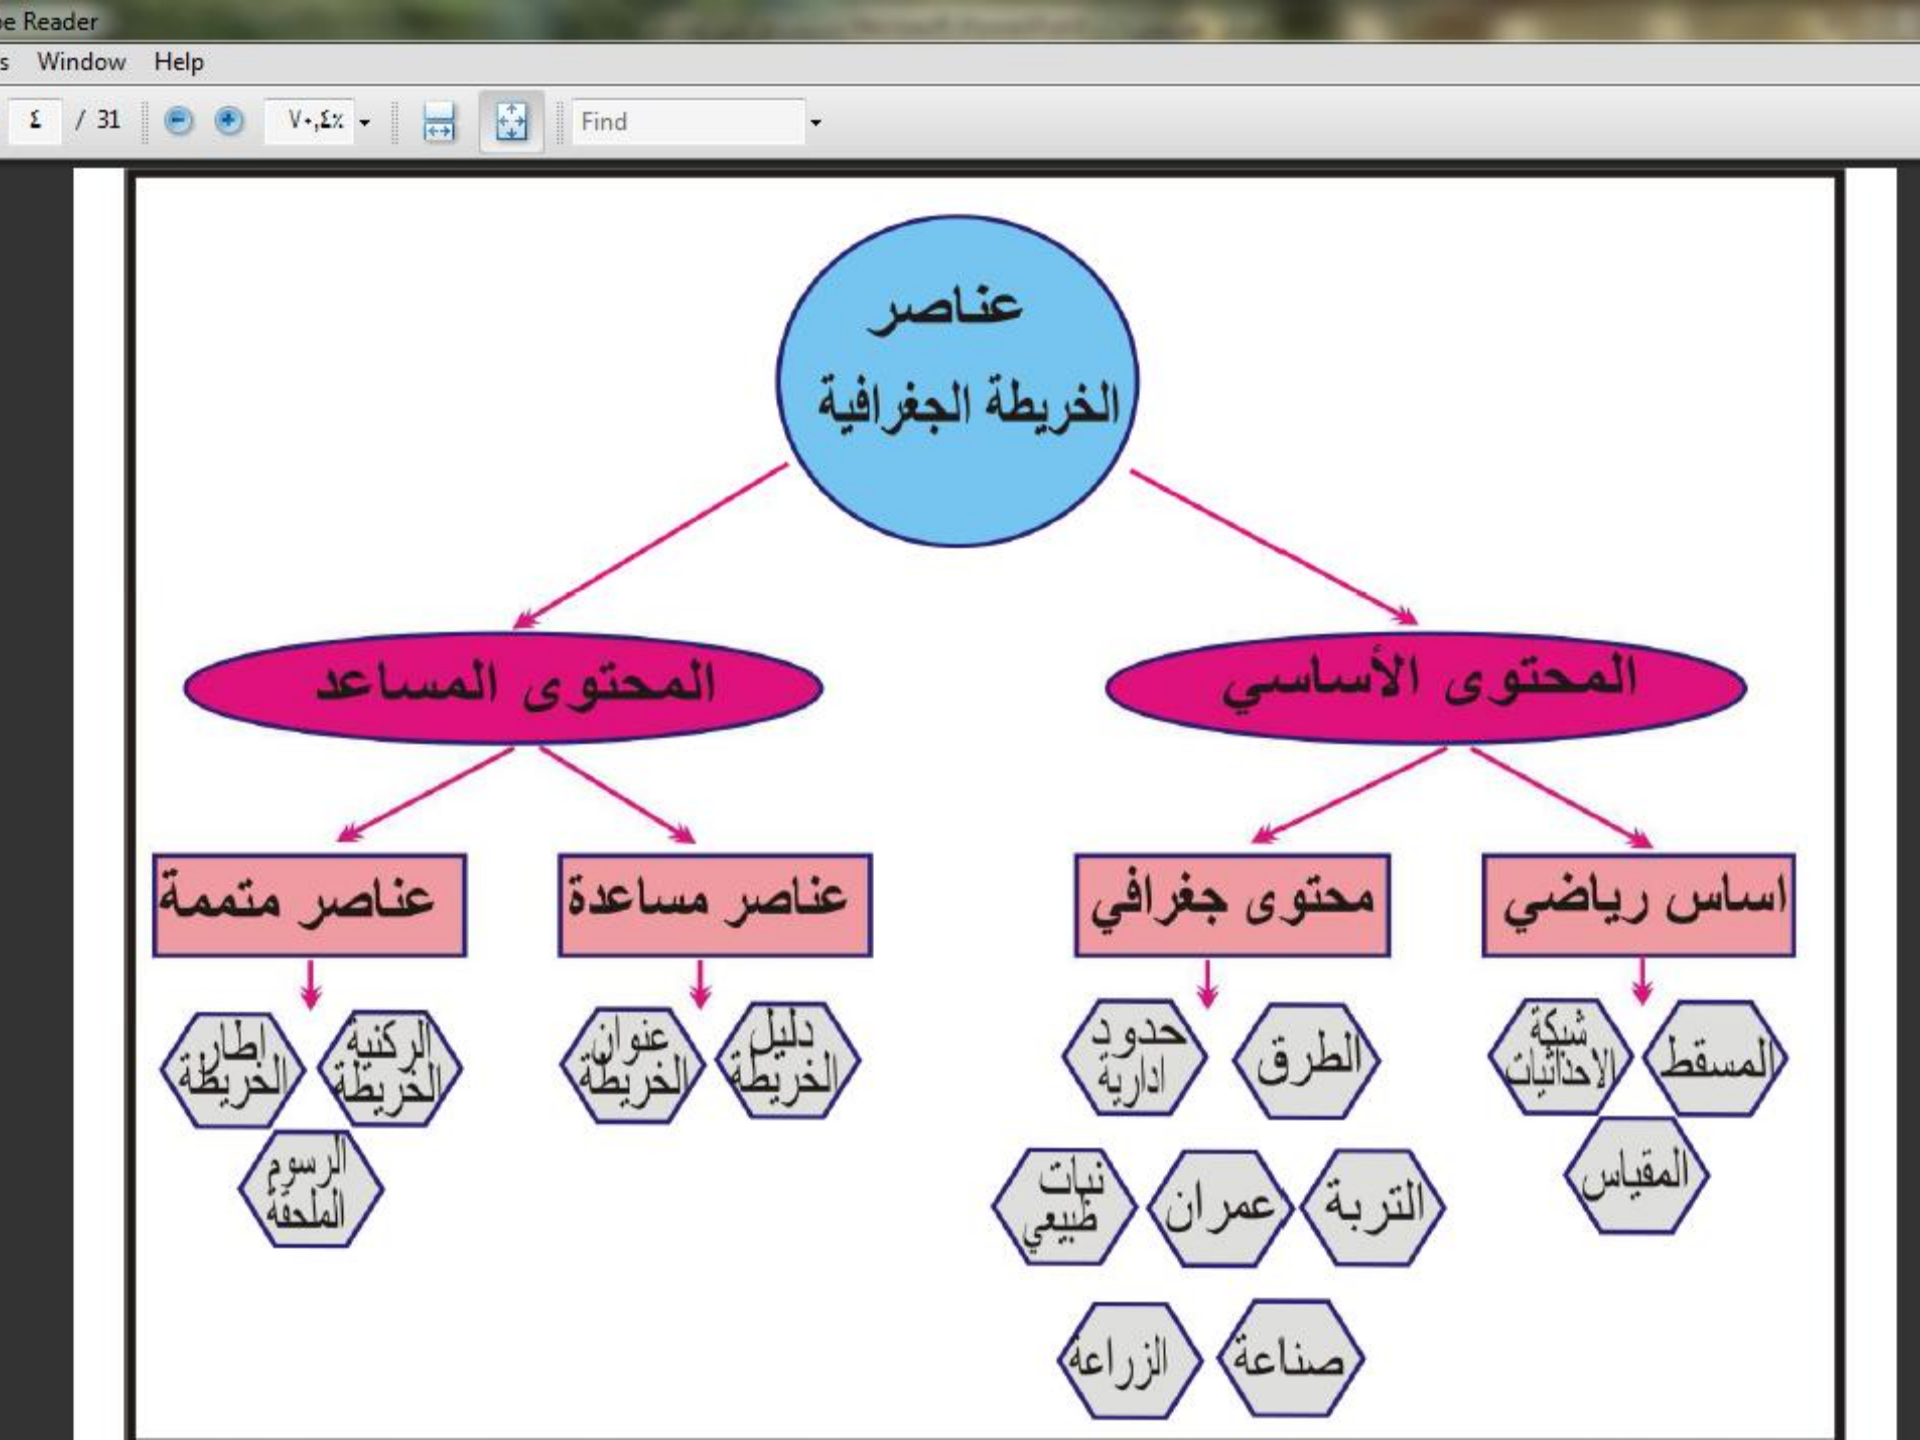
be Reader
s Window Help
٤ / 31 ٧٠,٤٪ Find

عناصر الخريطة الجغرافية

المحتوى المساعد

المحتوى الأساسي

عناصر متممة

عناصر مساعدة

محتوى جغرافي

اساس رياضي

إطار الخريطة

الركنية الخريطة

الرسوم الملحقة

عنوان الخريطة

دليل الخريطة

حدود ادارية

الطرق

نبات طبيعي

عمران

التربة

الزراعة

صناعة

شبكة الاحداثيات

المسقط

المقياس